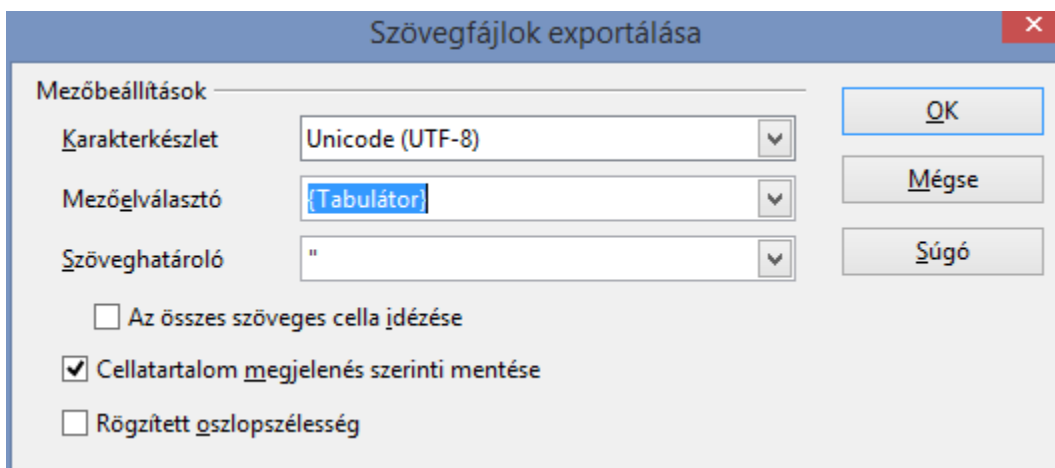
Szövegfájlok exportálása

Mezőbeállítások

Karakterkészlet Unicode (UTF-8)

Mezőelválasztó {Tabulátor}

Szöveghatároló "

Az összes szöveges cella idézése

Cellatartalom megjelenés szerinti mentése

Rögzített oszlopszélesség

OK

Mégse

Súgó